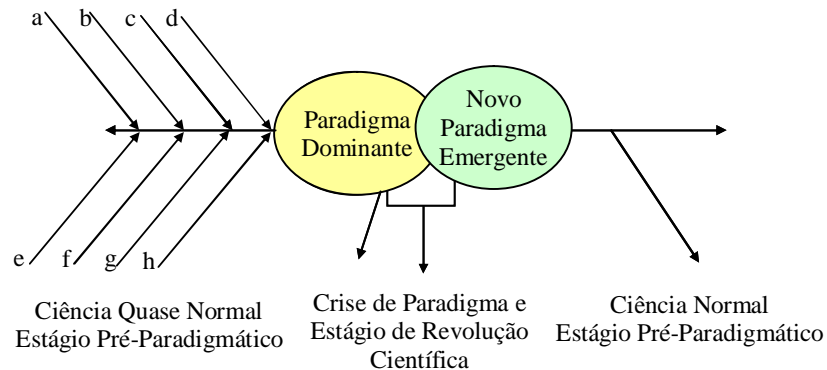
a
b
c
d
e
f
g
h

Paradigma Dominante

Novo Paradigma Emergente

Ciência Quase Normal
Estágio Pré-Paradigmático

Crise de Paradigma e
Estágio de Revolução
Científica

Ciência Normal
Estágio Pré-Paradigmático